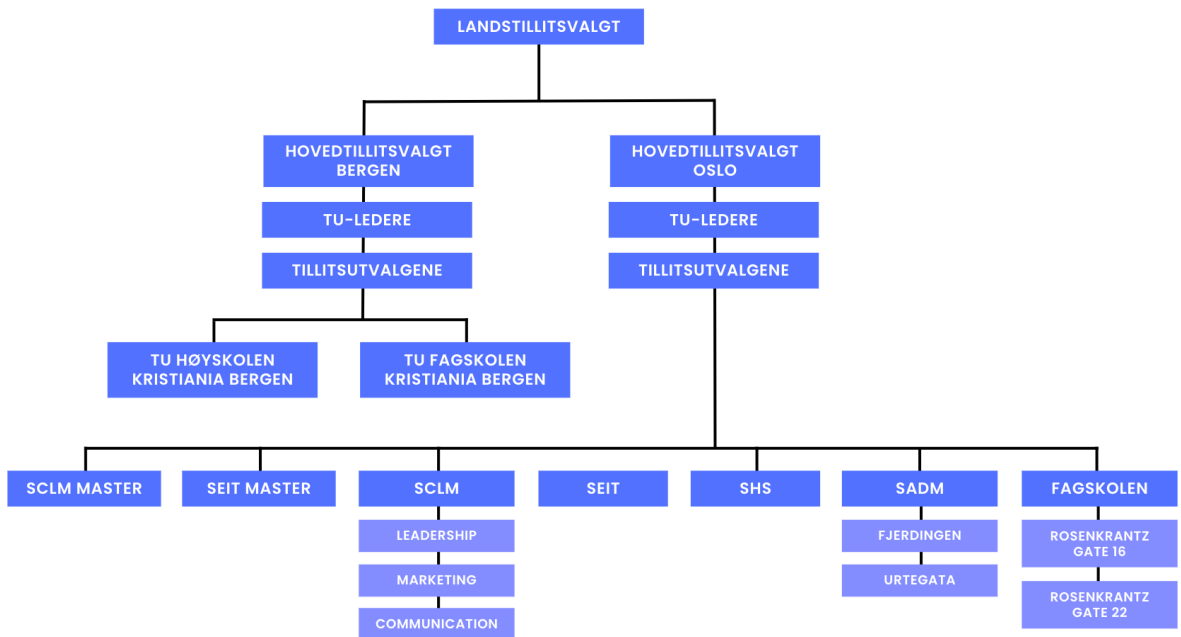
LANDSTILLITSVALGT

HOVEDTILLITSVALGT BERGEN

TU-LEDERE

TILLITSUTVALGENE

TU HØYSKOLEN KRISTIANIA BERGEN

TU FAGSKOLEN KRISTIANIA BERGEN

HOVEDTILLITSVALGT OSLO

TU-LEDERE

TILLITSUTVALGENE

SCLM MASTER

SEIT MASTER

SCLM

LEADERSHIP

MARKETING

COMMUNICATION

SEIT

SHS

SADM

FJERDINGEN

URTEGATA

FAGSKOLEN

ROSENKRANTZ GATE 16

ROSENKRANTZ GATE 22